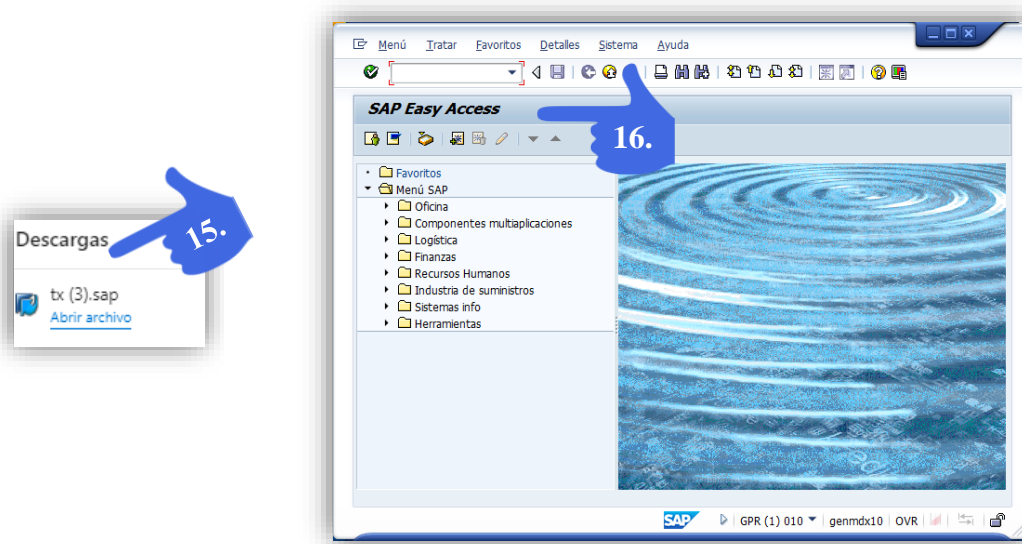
Descargas

15.

tx (3).sap
Abrir archivo

Menú Tratar Favoritos Detalles Sistema Ayuda

SAP Easy Access

16.

Favoritos
Menú SAP
Oficina
Componentes multiaplicaciones
Logística
Finanzas
Recursos Humanos
Industria de suministros
Sistemas info
Herramientas

SAP GPR (1) 010 genmdx10 OVR